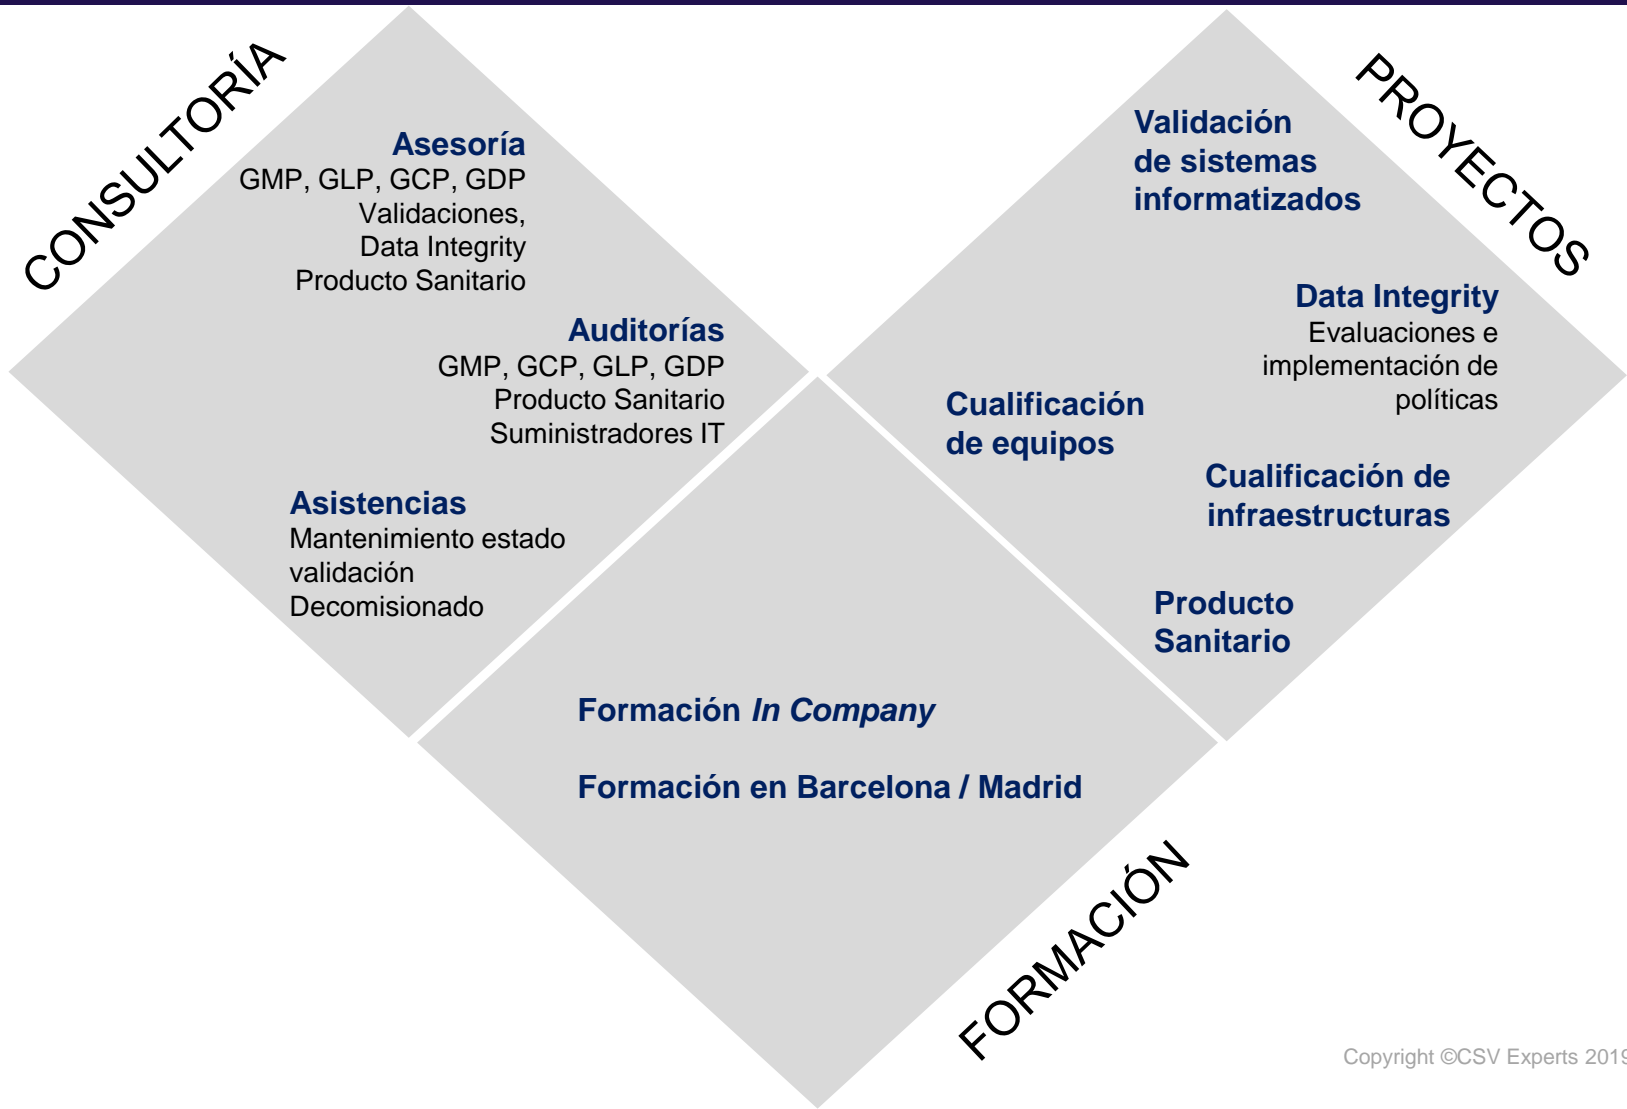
CONSULTORÍA

Asesoría
GMP, GLP, GCP, GDP
Validaciones,
Data Integrity
Producto Sanitario

Auditorías
GMP, GCP, GLP, GDP
Producto Sanitario
Suministradores IT

Asistencias
Mantenimiento estado validación
Decomisionado

PROYECTOS

Validación de sistemas informatizados

Data Integrity
Evaluaciones e implementación de políticas

Cualificación de equipos

Cualificación de infraestructuras

Producto Sanitario

Formación In Company

Formación en Barcelona / Madrid

FORMACIÓN

Copyright ©CSV Experts 201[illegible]